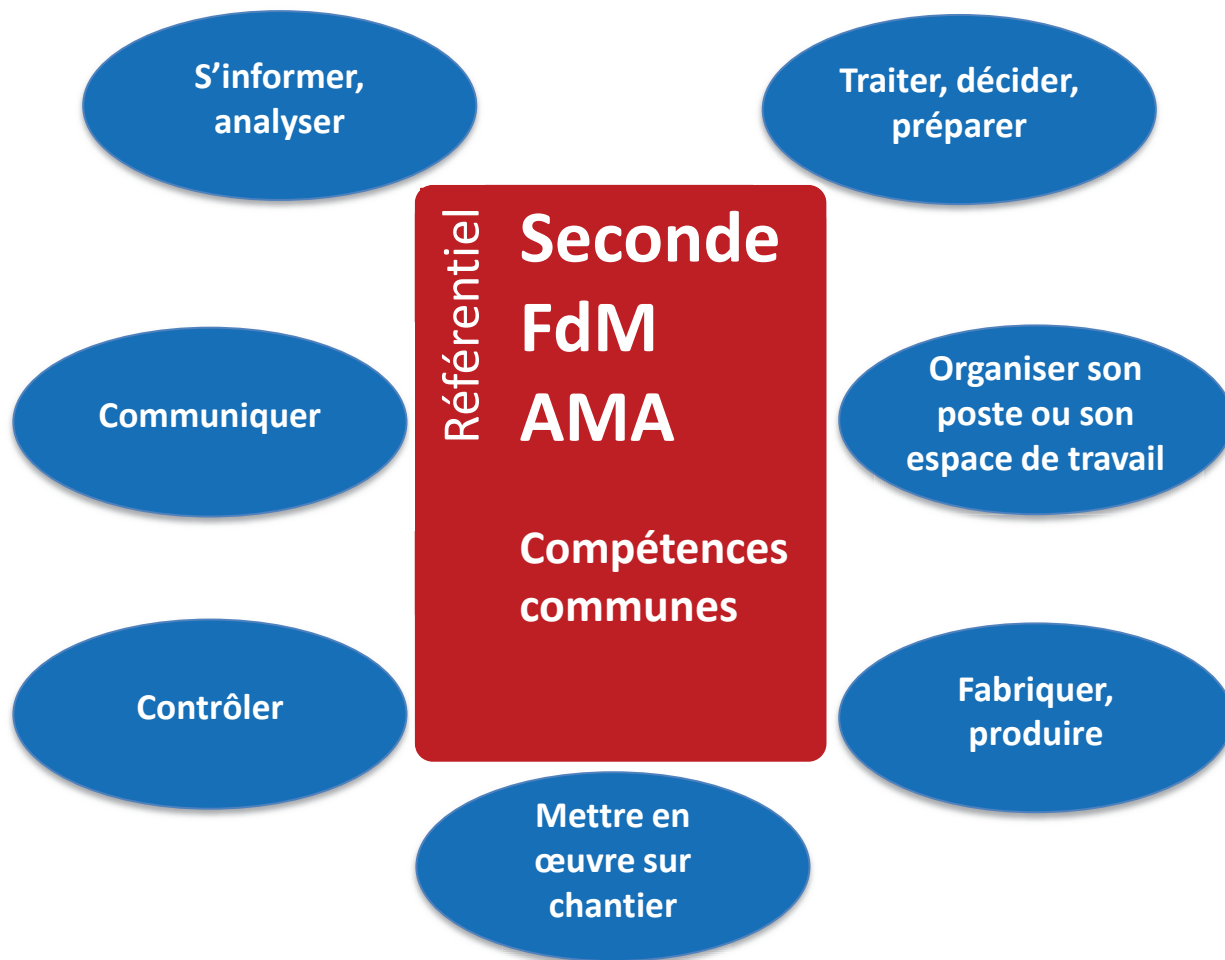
S’informer, analyser

Traiter, décider, préparer

Référentiel

Seconde
FdM
AMA

Compétences communes

Communiquer

Organiser son poste ou son espace de travail

Contrôler

Fabriquer, produire

Mettre en œuvre sur chantier